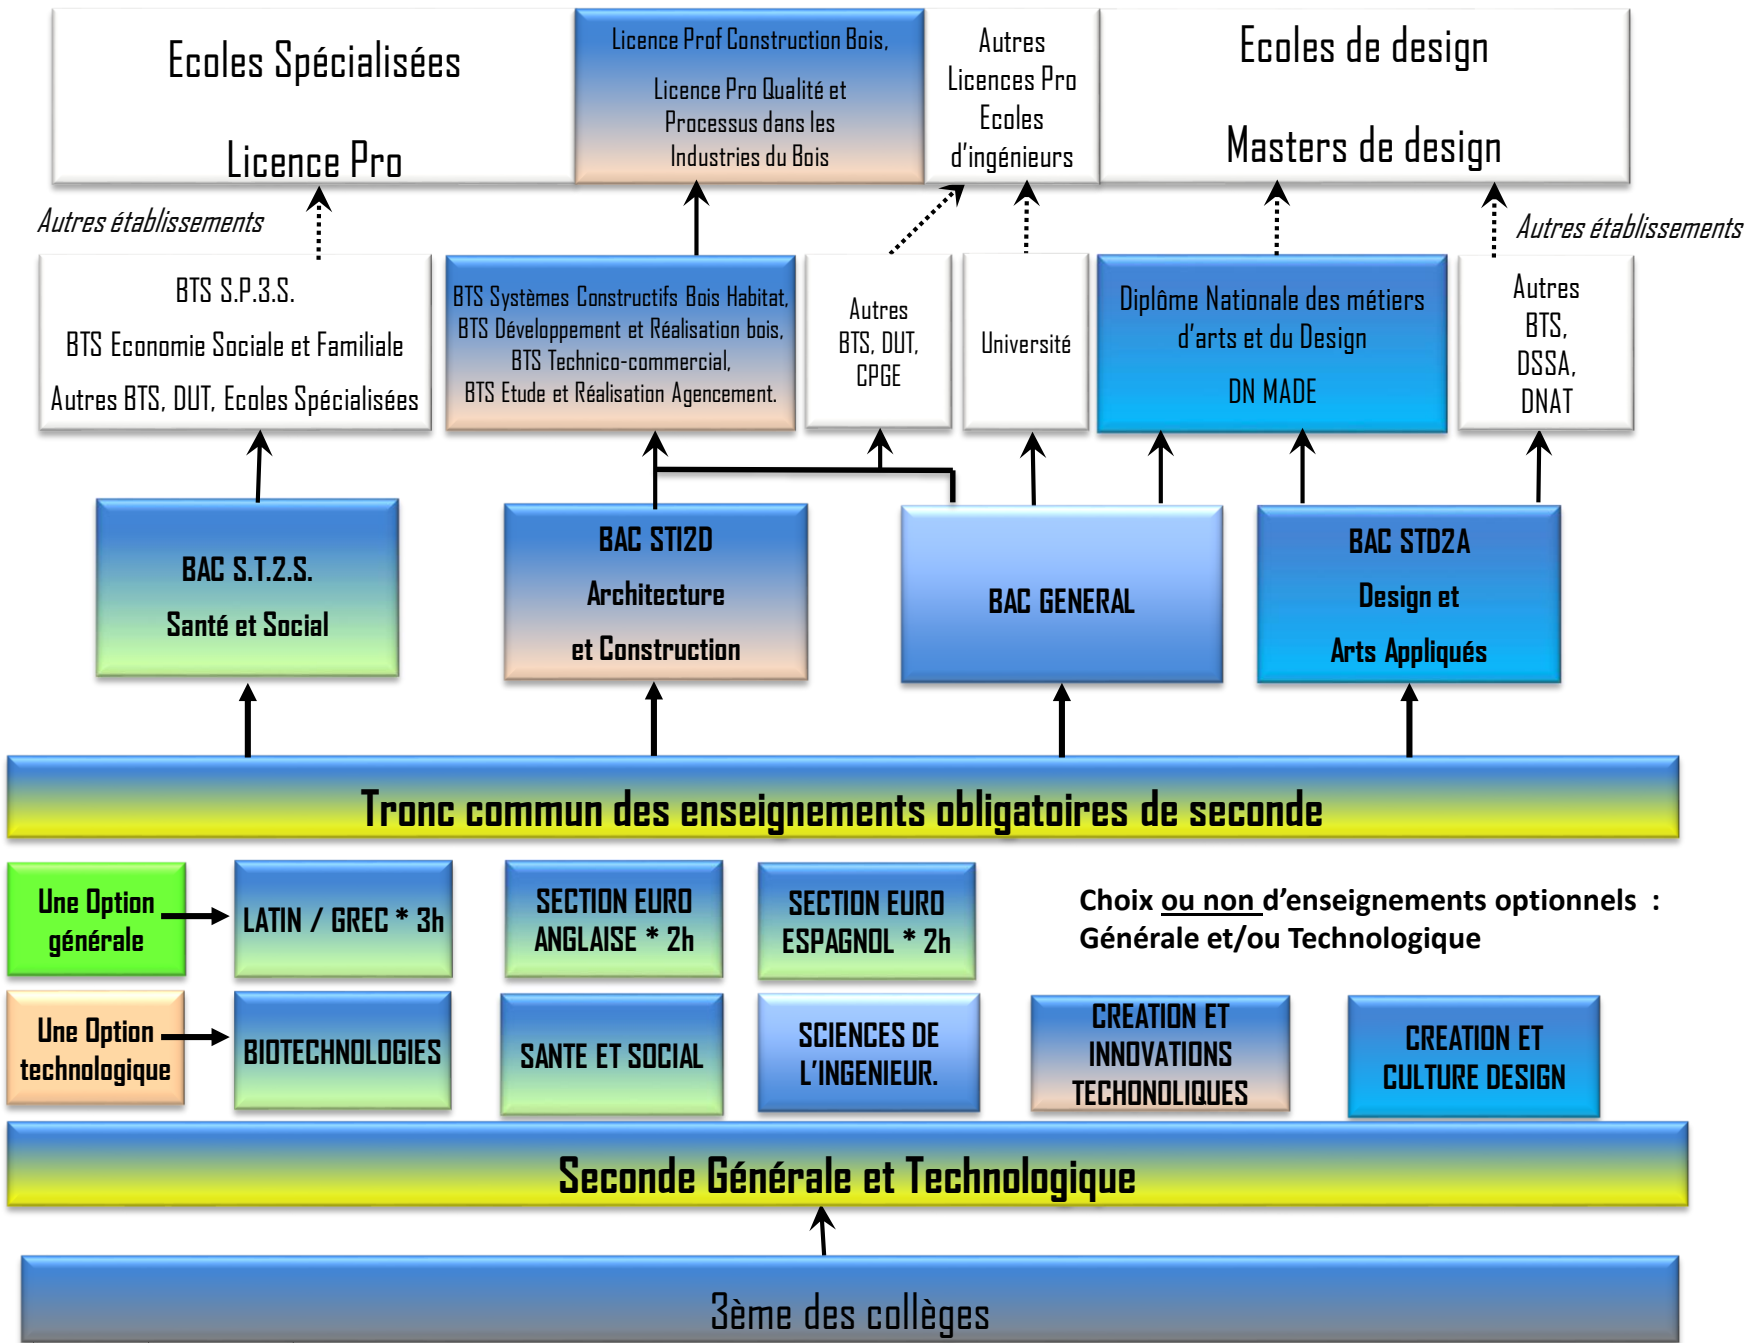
Ecoles Spécialisées

Licence Pro

Licence Prof Construction Bois,

Licence Pro Qualité et Processus dans les Industries du Bois

Autres Licences Pro Ecoles d'ingénieurs

Ecoles de design

Masters de design

Autres établissements

Autres établissements

BTS S.P.3.S.

BTS Economie Sociale et Familiale

Autres BTS, DUT, Ecoles Spécialisées

BTS Systèmes Constructifs Bois Habitat, BTS Développement et Réalisation bois, BTS Technico-commercial, BTS Etude et Réalisation Agencement.

Autres BTS, DUT, CPGE

Université

Diplôme Nationale des métiers d'arts et du Design

DN MADE

Autres BTS, DSSA, DNAT

BAC S.T.2.S.

Santé et Social

BAC STI2D

Architecture

et Construction

BAC GENERAL

BAC STD2A

Design et

Arts Appliqués

Tronc commun des enseignements obligatoires de seconde

Une Option générale

LATIN / GREC * 3h

SECTION EURO ANGLAISE * 2h

SECTION EURO ESPAGNOL * 2h

Choix ou non d'enseignements optionnels : Générale et/ou Technologique

Une Option technologique

BIOTECHNOLOGIES

SANTE ET SOCIAL

SCIENCES DE L'INGENIEUR.

CREATION ET INNOVATIONS TECHONLIQUES

CREATION ET CULTURE DESIGN

Seconde Générale et Technologique

3ème des collèges